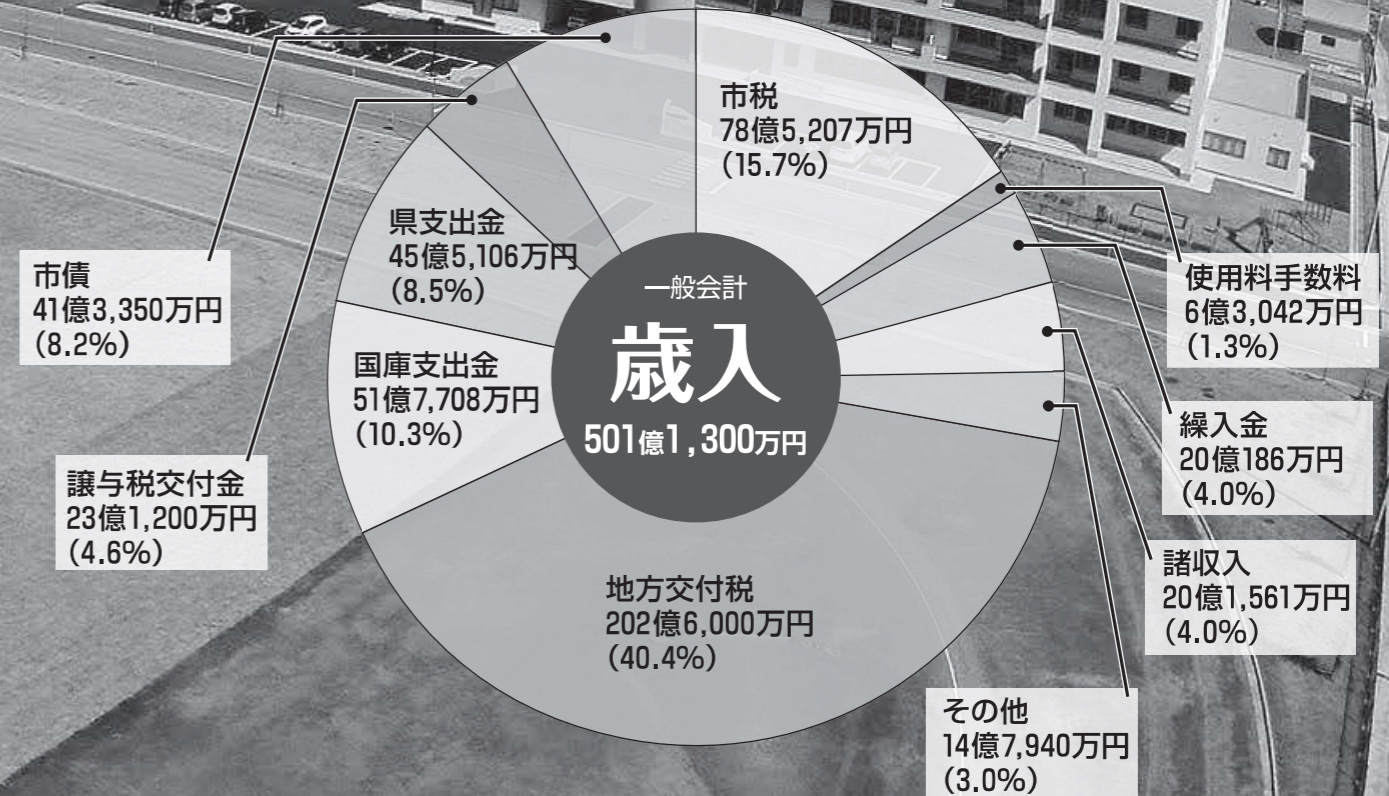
一般会計
歳入
501億1,300万円

市税
78億5,207万円
(15.7%)

使用料手数料
6億3,042万円
(1.3%)

繰入金
20億186万円
(4.0%)

諸収入
20億1,561万円
(4.0%)

その他
14億7,940万円
(3.0%)

地方交付税
202億6,000万円
(40.4%)

国庫支出金
51億7,708万円
(10.3%)

県支出金
45億5,106万円
(8.5%)

市債
41億3,350万円
(8.2%)

譲与税交付金
23億1,200万円
(4.6%)